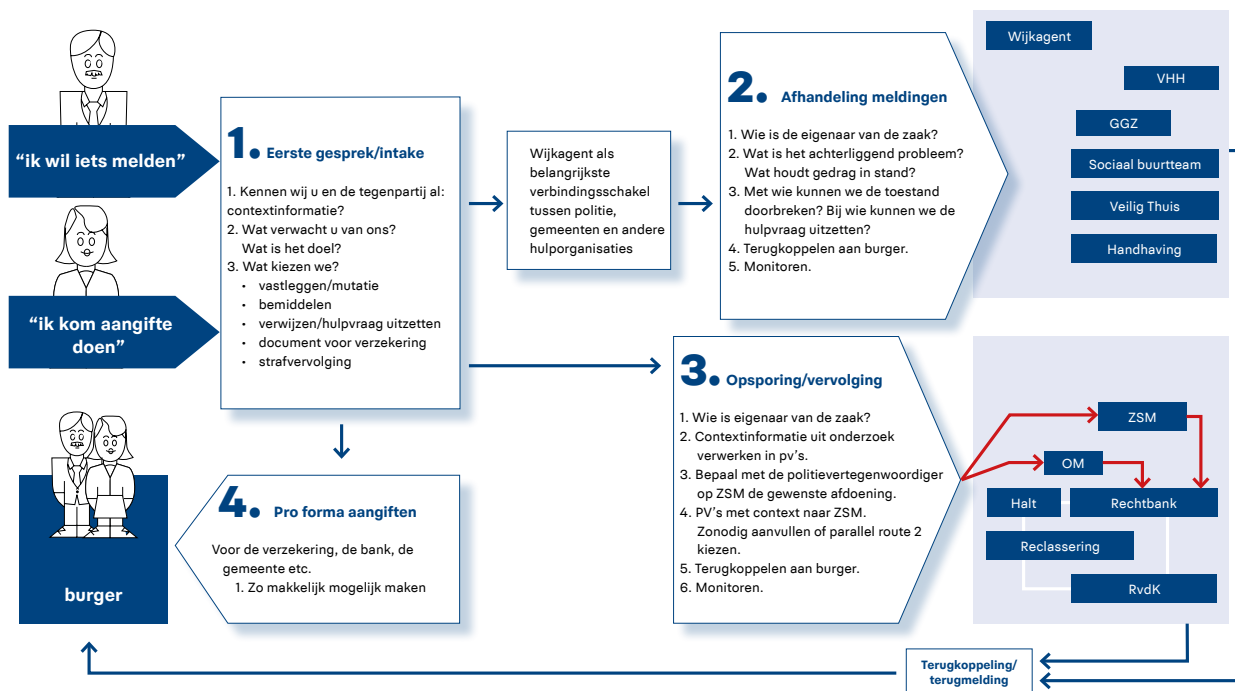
“ik wil iets melden”

“ik kom aangifte doen”

burger

1. Eerste gesprek/intake

1. Kennen wij u en de tegenpartij al: contextinformatie?
2. Wat verwacht u van ons? Wat is het doel?
3. Wat kiezen we?
- vastleggen/mutatie
- bemiddelen
- verwijzen/hulpvraag uitzetten
- document voor verzekering
- strafvervolging

Wijkagent als belangrijkste verbindingsschakel tussen politie, gemeenten en andere hulporganisaties

2. Afhandeling meldingen

1. Wie is de eigenaar van de zaak?
2. Wat is het achterliggend probleem? Wat houdt gedrag in stand?
3. Met wie kunnen we de toestand doorbreken? Bij wie kunnen we de hulpvraag uitzetten?
4. Terugkoppelen aan burger.
5. Monitoren.

Wijkagent

VHH

GGZ

Sociaal buurtteam

Veilig Thuis

Handhaving

3. Opsporing/vervolging

1. Wie is eigenaar van de zaak?
2. Contextinformatie uit onderzoek verwerken in pv’s.
3. Bepaal met de politievertegenwoordiger op ZSM de gewenste afdoening.
4. PV’s met context naar ZSM. Zonodig aanvullen of parallel route 2 kiezen.
5. Terugkoppelen aan burger.
6. Monitoren.

ZSM

OM

Halt

Rechtbank

Reclassering

RvdK

4. Pro forma aangiften

Voor de verzekering, de bank, de gemeente etc.
1. Zo makkelijk mogelijk maken

Terugkoppeling/ terugmelding